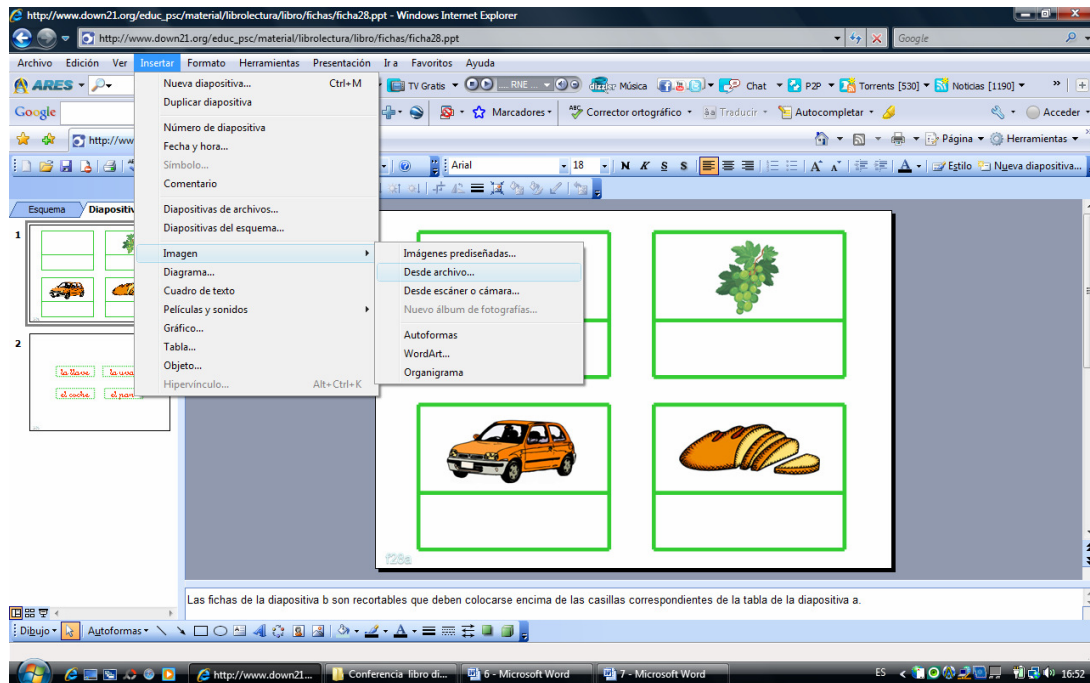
http://www.down21.org/educ_psc/material/librolectura/libro/fichas/ficha28.ppt - Windows Internet Explorer

http://www.down21.org/educ_psc/material/librolectura/libro/fichas/ficha28.ppt

Google

Archivo Edición Ver Insertar Formato Herramientas Presentación Ir a Favoritos Ayuda

ARES

TV Gratis

RNE

Música

Chat

P2P

Torrents [530]

Noticias [1190]

Google

Marcadores

Corrector ortográfico

Traducir

Autocompletar

Acceder

http://ww

Página

Herramientas

Arial

18

N K S S

Estilo

Nueva diapositiva...

Esquema

Diapositiv

Nueva diapositiva... Ctrl+M

Duplicar diapositiva

Número de diapositiva

Fecha y hora...

Símbolo...

Comentario

Diapositivas de archivos...

Diapositivas del esquema...

Imagen

Diagrama...

Cuadro de texto

Películas y sonidos

Gráfico...

Tabla...

Objeto...

Hipervínculo... Alt+Ctrl+K

Imágenes prediseñadas...

Desde archivo...

Desde escáner o cámara...

Nuevo álbum de fotografías...

Autoformas

WordArt...

Organigrama

1

2

la llave

la uva

el coche

el pan

f28a

Las fichas de la diapositiva b son recortables que deben colocarse encima de las casillas correspondientes de la tabla de la diapositiva a.

Dibujo

Autoformas

http://www.down21...

Conferencia libro di...

6 - Microsoft Word

7 - Microsoft Word

ES

16:52